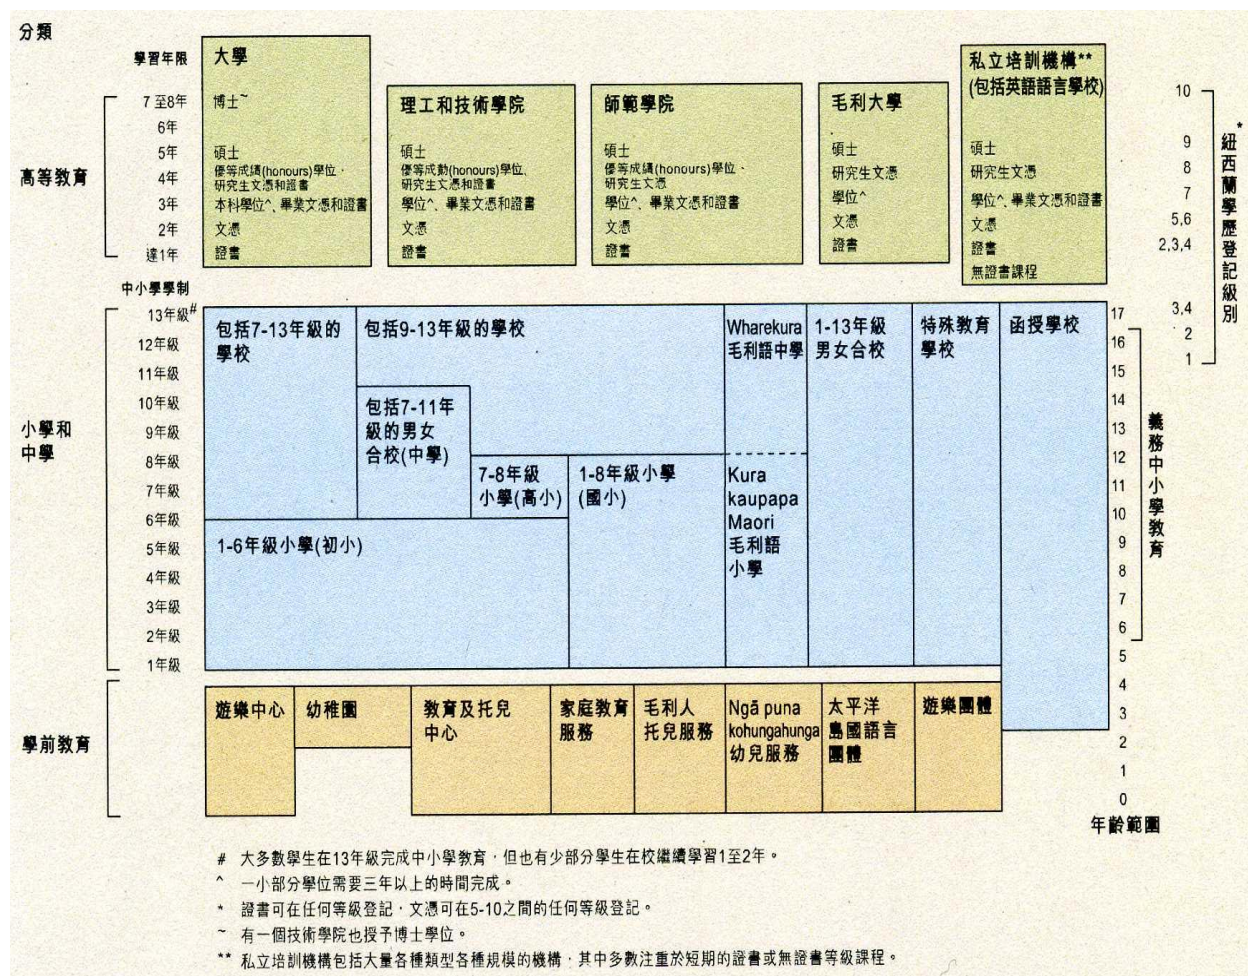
分類

學習年限

高等教育

7 至8年
6年
5年
4年
3年
2年
達1年

大學
博士~
碩士
優等成績(honours)學位、研究生文憑和證書
本科學位^、畢業文憑和證書
文憑
證書

理工和技術學院
碩士
優等成績(honours)學位、研究生文憑和證書
學位^、畢業文憑和證書
文憑
證書

師範學院
碩士
優等成績(honours)學位、研究生文憑
學位^、畢業文憑和證書
文憑
證書

毛利大學
碩士
研究生文憑
學位^
文憑
證書

私立培訓機構**
(包括英語語言學校)
碩士
研究生文憑
學位^、畢業文憑和證書
文憑
證書
無證書課程

10
9
8
7
5,6
2,3,4
3,4
2
1

紐西蘭學歷登記級別*

中小學學制

小學和中學

13年級#
12年級
11年級
10年級
9年級
8年級
7年級
6年級
5年級
4年級
3年級
2年級
1年級

包括7-13年級的學校
包括9-13年級的學校
包括7-11年級的男女合校(中學)
7-8年級小學(高小)
1-8年級小學(國小)
1-6年級小學(初小)
Wharekura 毛利語中學
Kura kaupapa Maori 毛利語小學
1-13年級男女合校
特殊教育學校
函授學校

17
16
15
14
13
12
11
10
9
8
7
6
5
4
3
2
1
0
年齡範圍

義務中小學教育

學前教育

遊樂中心
幼稚園
教育及托兒中心
家庭教育服務
毛利人托兒服務
Ngā puna kohungahunga 幼兒服務
太平洋島國語言團體
遊樂團體

# 大多數學生在13年級完成中小學教育，但也有少部分學生在校繼續學習1至2年。
^ 一小部分學位需要三年以上的時間完成。
* 證書可在任何等級登記，文憑可在5-10之間的任何等級登記。
~ 有一個技術學院也授予博士學位。
** 私立培訓機構包括大量各種類型各種規模的機構，其中多數注重於短期的證書或無證書等級課程。